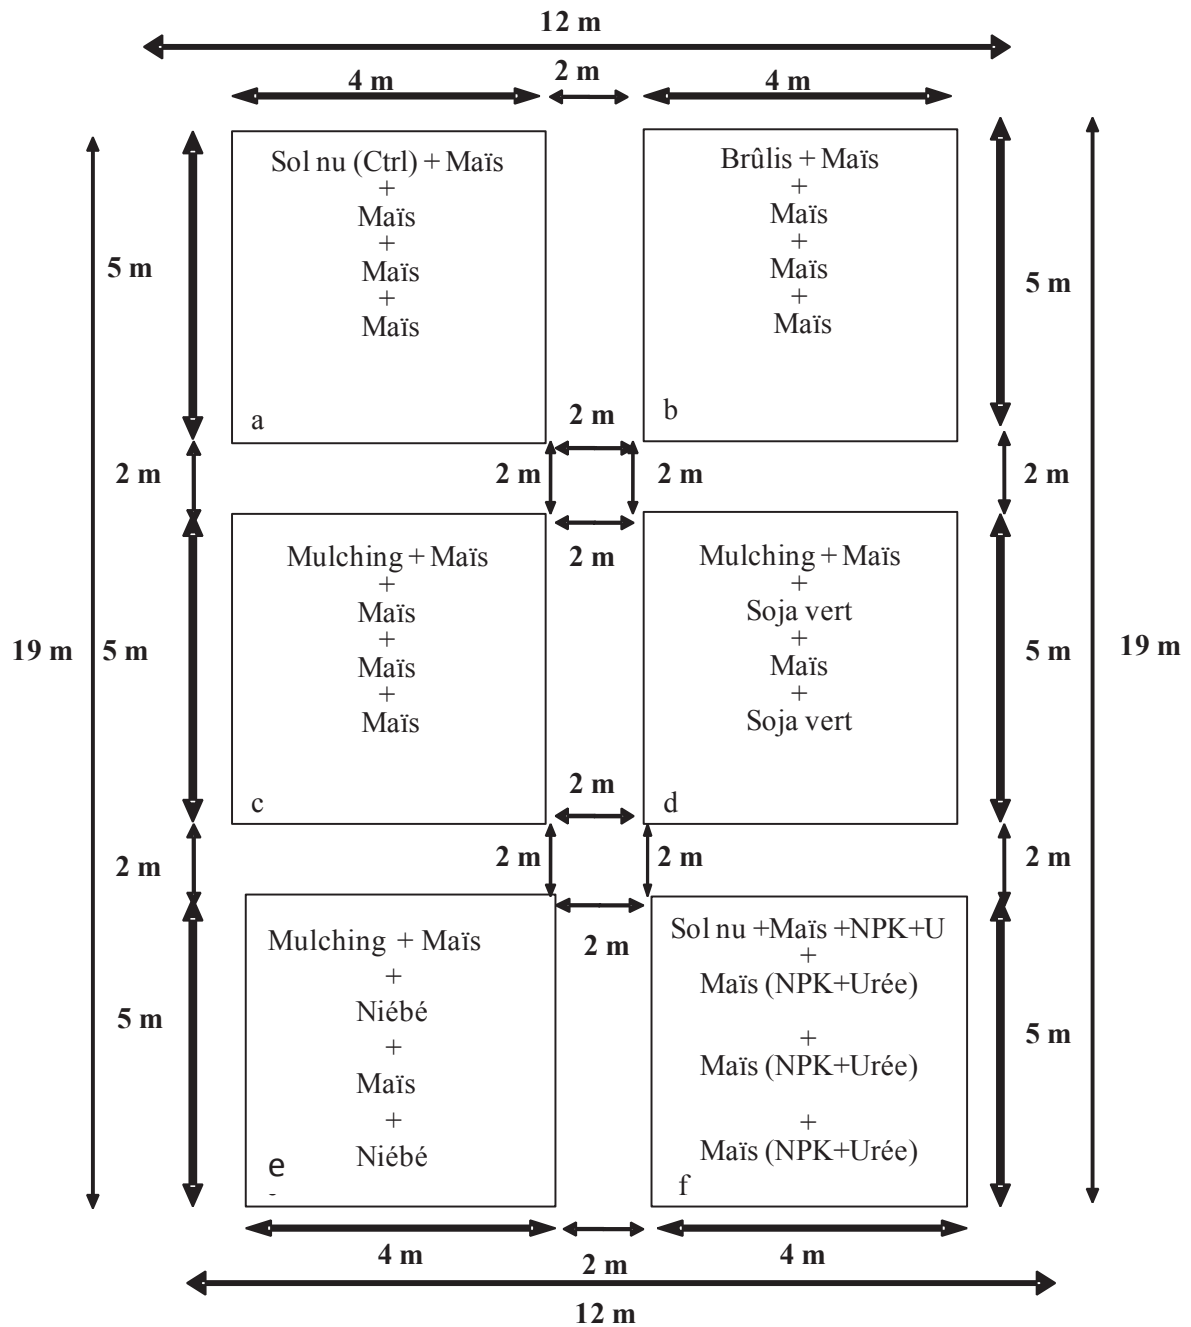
12 m

4 m 2 m 4 m

5 m

Sol nu (Ctrl) + Maïs
+
Maïs
+
Maïs
+
Maïs

a

Brûlis + Maïs
+
Maïs
+
Maïs
+
Maïs

b

5 m

2 m

2 m 2 m 2 m 2 m

2 m

19 m 5 m

Mulching + Maïs
+
Maïs
+
Maïs
+
Maïs

c

Mulching + Maïs
+
Soja vert
+
Maïs
+
Soja vert

d

5 m 19 m

2 m

2 m 2 m 2 m 2 m

2 m

5 m

Mulching + Maïs
+
Niébé
+
Maïs
+
Niébé

e

Sol nu +Maïs +NPK+U
+
Maïs (NPK+Urée)
+
Maïs (NPK+Urée)
+
Maïs (NPK+Urée)

f

5 m

4 m 2 m 4 m

12 m